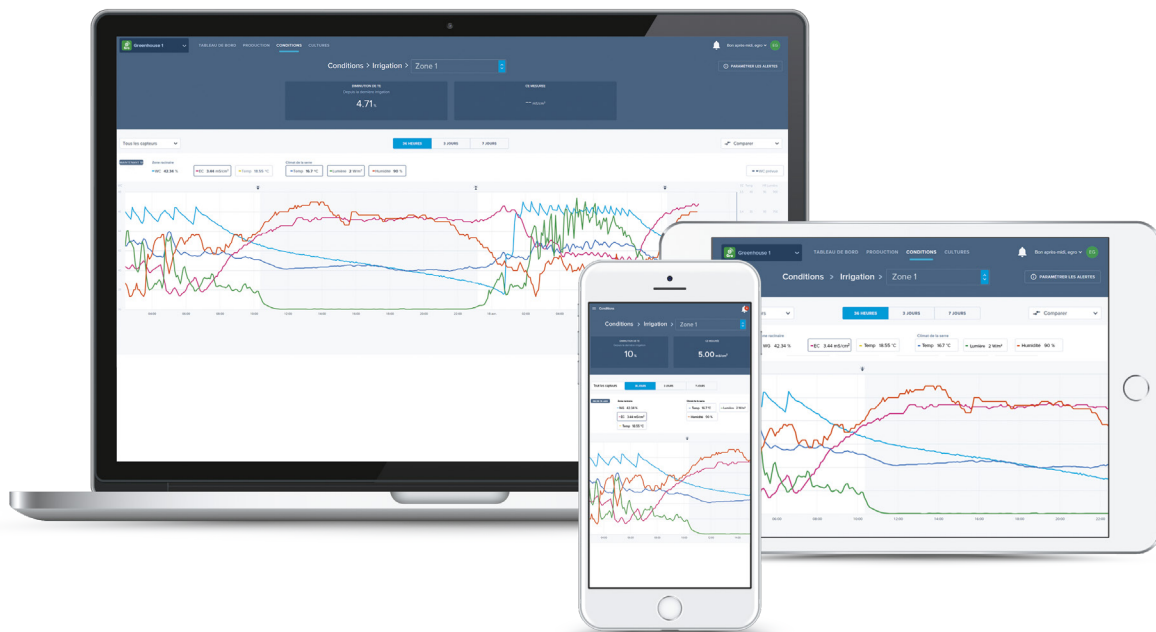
Greenhouse 1
TABLEAU DE BORD PRODUCTION CONDITIONS CULTURES
Bon après-midi, agro
Conditions > Irrigation > Zone 1
PARAMÉTRER LES ALERTES
4.71 %
--- mS/cm²
Tous les capteurs
24 HEURES 3 JOURS 7 JOURS
Comparer
Zone racinaire
WC 42.34 %
EC 3.44 mS/cm²
Temp 18.55 °C
Climat de la serre
Temp 16.7 °C
Lumière 2 W/m²
Humidité 90 %

Greenhouse 1
TABLEAU DE BORD PRODUCTION CONDITIONS CULTURES
Bon après-midi, agro
Conditions > Irrigation > Zone 1
PARAMÉTRER LES ALERTES
24 HEURES 3 JOURS 7 JOURS
Comparer
Zone racinaire
WC 42.34 %
EC 3.44 mS/cm²
Temp 18.55 °C
Climat de la serre
Temp 16.7 °C
Lumière 2 W/m²
Humidité 90 %
06:00 08:00 10:00 12:00 14:00 16:00 18:00 20:00 22:00

Conditions
Conditions > Irrigation > Zone 1
10 %
5.00 mS/cm²
Tous les capteurs
24 HEURES 3 JOURS 7 JOURS
Zone racinaire
WC 42.34 %
EC 3.44 mS/cm²
Temp 18.55 °C
Climat de la serre
Temp 16.7 °C
Lumière 2 W/m²
Humidité 90 %